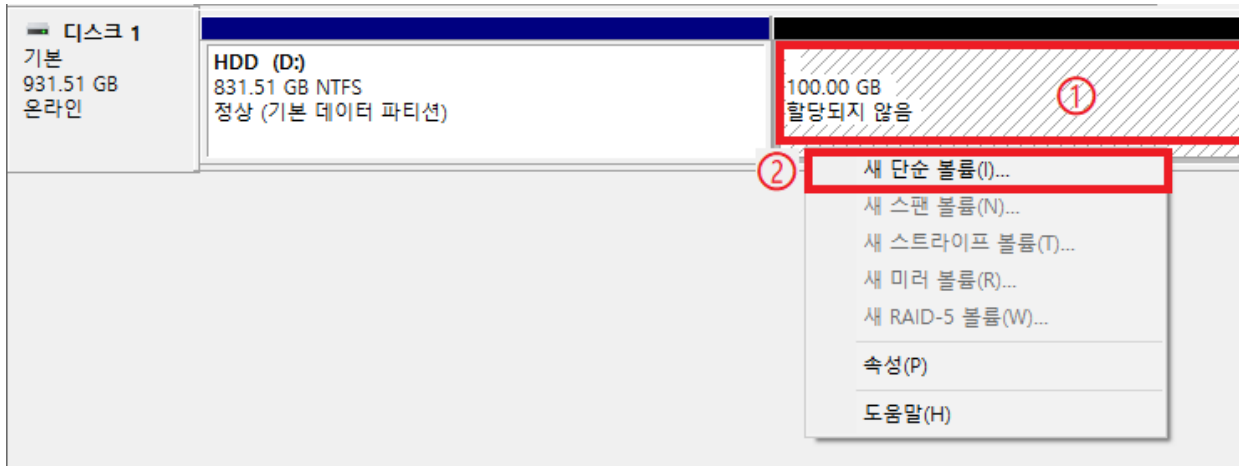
디스크 1
기본
931.51 GB
온라인

HDD (D:)
831.51 GB NTFS
정상 (기본 데이터 파티션)

100.00 GB
할당되지 않음

①

②

새 단순 볼륨(I)...
새 스팬 볼륨(N)...
새 스트라이프 볼륨(T)...
새 미러 볼륨(R)...
새 RAID-5 볼륨(W)...
속성(P)
도움말(H)